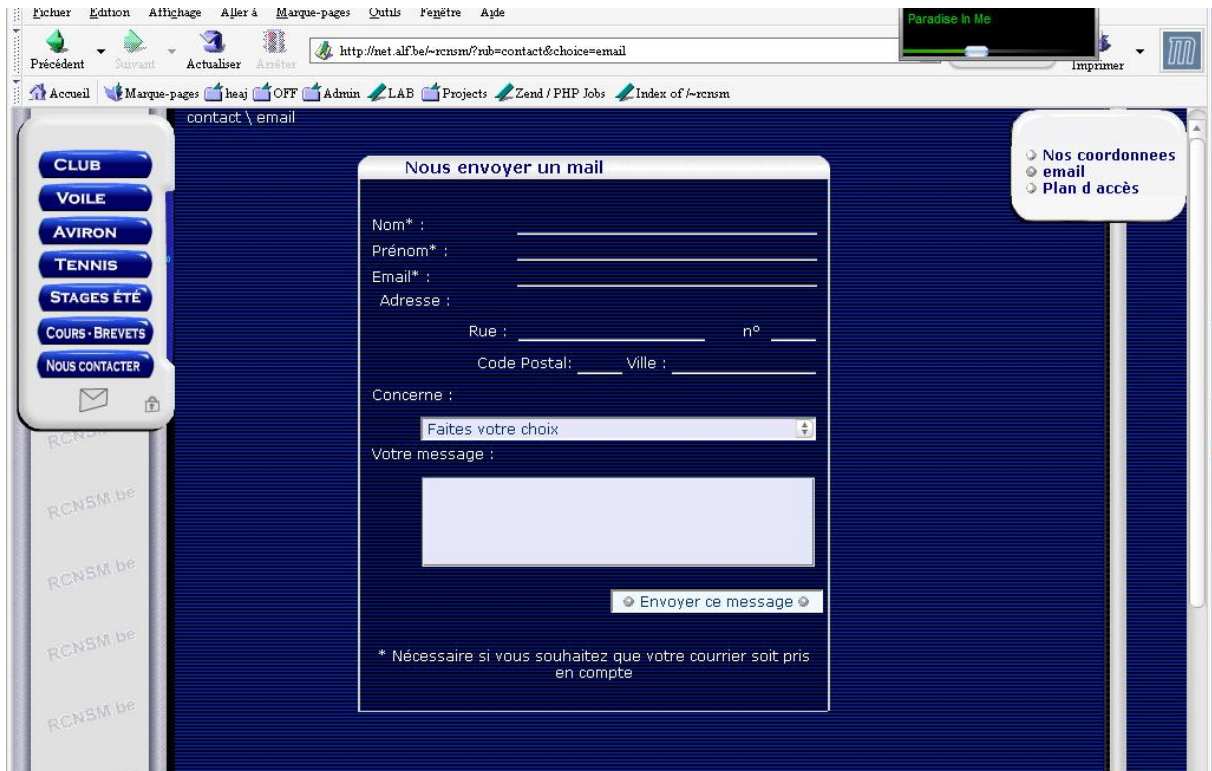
Fichier Edition Affichage Aller à Marque-pages Outils Fenêtre Aide

Paradise In Me

Précédent Suivant Actualiser Arrêter http://net.alf.be/~rcnsm/?rub=contact&choice=email Imprimer

Accueil Marque-pages heaj OFF Admin LAB Projects Zend / PHP Jobs Index of /~rcnsm

contact \ email

CLUB
VOILE
AVIRON
TENNIS
STAGES ÉTÉ
COURS - BREVETS
NOUS CONTACTER

Nous envoyer un mail

Nom* :
Prénom* :
Email* :
Adresse :
Rue : n°
Code Postal: Ville :
Concerne :
Faites votre choix
Votre message :

Envoyer ce message

* Nécessaire si vous souhaitez que votre courrier soit pris en compte

Nos coordonnees
email
Plan d accès

RCNSM
RCNSM.be
RCNSM.be
RCNSM.be
RCNSM.be